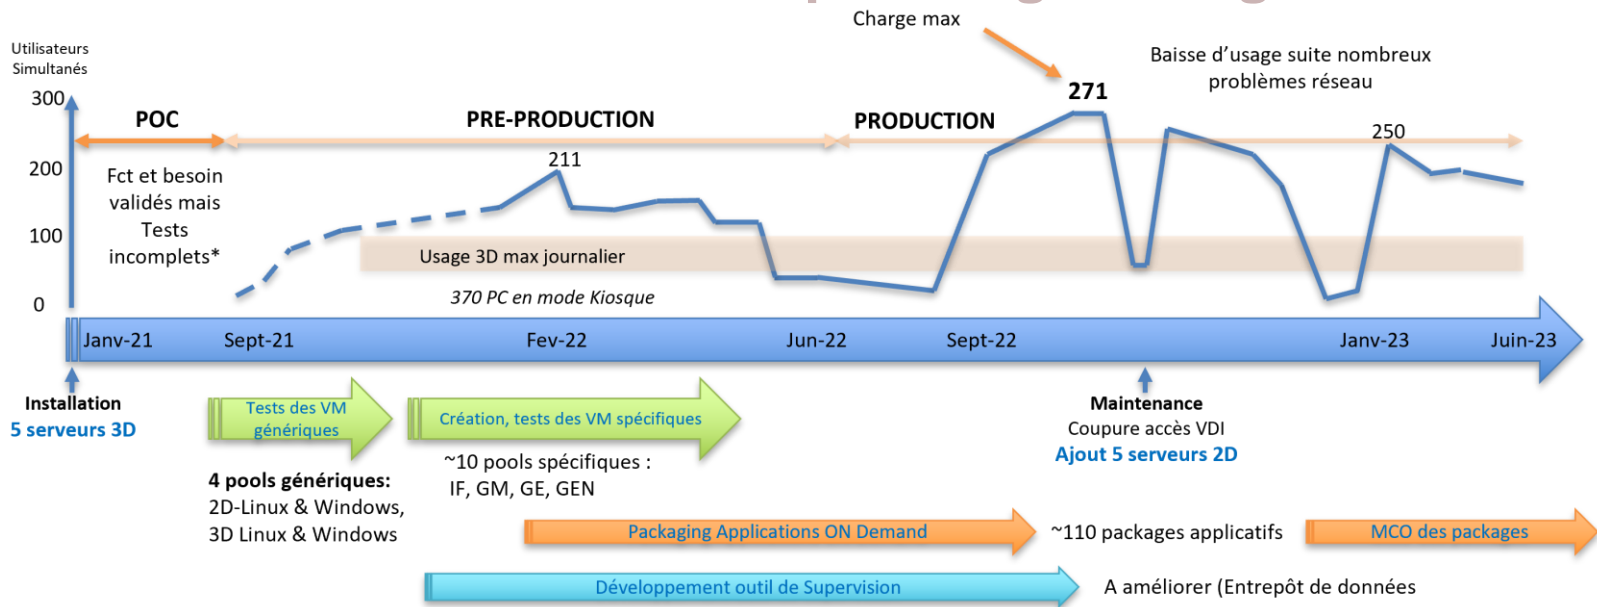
Charge max

Utilisateurs Simultanés

Baisse d'usage suite nombreux problèmes réseau

271

300

POC

PRE-PRODUCTION

PRODUCTION

250

211

200

Fct et besoin validés mais Tests incomplets*

100

Usage 3D max journalier

370 PC en mode Kiosque

0

Janv-21

Sept-21

Fev-22

Jun-22

Sept-22

Janv-23

Juin-23

Installation
5 serveurs 3D

Tests des VM génériques

Création, tests des VM spécifiques

Maintenance
Coupure accès VDI
Ajout 5 serveurs 2D

4 pools génériques:
2D-Linux & Windows,
3D Linux & Windows

~10 pools spécifiques :
IF, GM, GE, GEN

Packaging Applications ON Demand

~110 packages applicatifs

MCO des packages

Développement outil de Supervision

A améliorer (Entrepôt de données